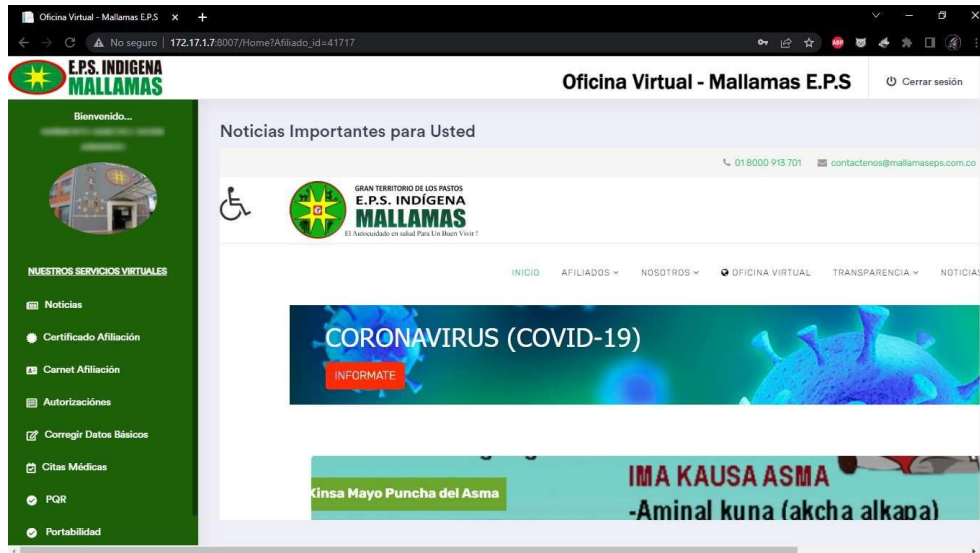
Oficina Virtual - Mallamas E.P.S ×

No seguro | 172.17.1.7:8007/Home?Afiliado_id=41717

E.P.S. INDIGENA MALLAMAS

Oficina Virtual - Mallamas E.P.S

Cerrar sesión

Bienvenido...

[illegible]

NUESTROS SERVICIOS VIRTUALES

Noticias

Certificado Afiliación

Carnet Afiliación

Autorizaciónes

Corregir Datos Básicos

Citas Médicas

PQR

Portabilidad

Noticias Importantes para Usted

01 8000 913 701

contactenos@mallamaseps.com.co

GRAN TERRITORIO DE LOS PASTOS
E.P.S. INDÍGENA
MALLAMAS
El Autocuidado en salud Para Un Buen Vivir !

INICIO AFILIADOS NOSOTROS OFICINA VIRTUAL TRANSPARENCIA NOTICIAS

CORONAVIRUS (COVID-19)

INFORMATE

Kinsa Mayo Puncha del Asma

IMA KAUSA ASMA
-Aminal kuna (akcha alkapa)